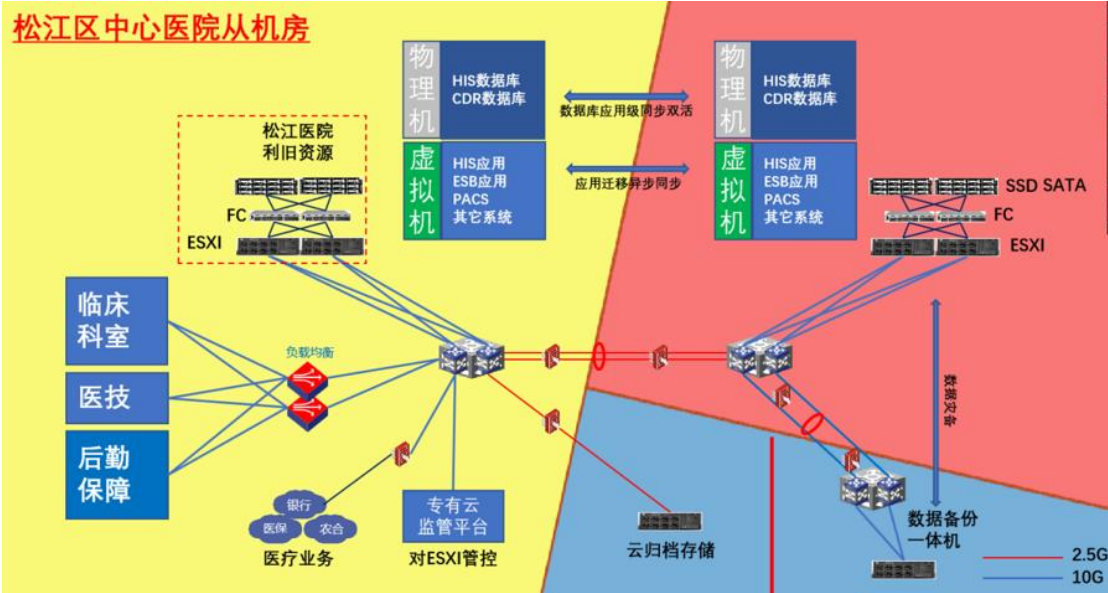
松江区中心医院从机房

物理机
HIS数据库
CDR数据库

虚拟机
HIS应用
ESB应用
PACS
其它系统

数据库应用级同步双活

应用迁移异步同步

物理机
HIS数据库
CDR数据库

虚拟机
HIS应用
ESB应用
PACS
其它系统

松江医院
利旧资源
FC
ESXI

SSD SATA
FC
ESXI

临床科室

医技

后勤保障

负载均衡

数据灾备

银行
医保
农合
医疗业务

专有云监管平台
对ESXI管控

云归档存储

数据备份一体机

2.5G
10G